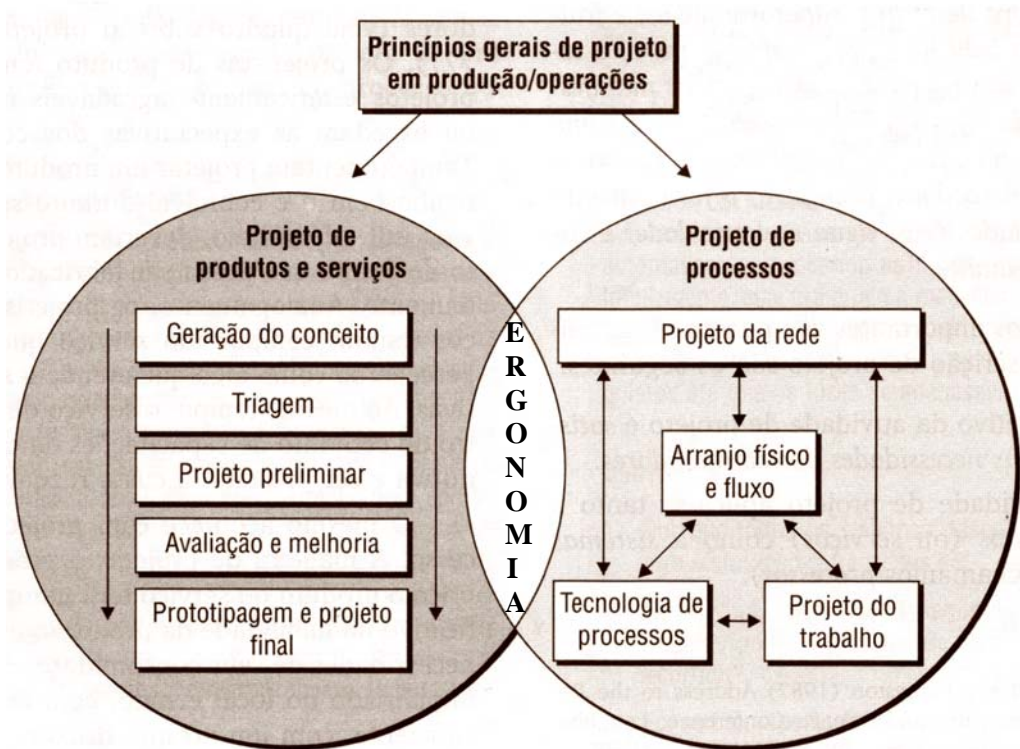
Princípios gerais de projeto em produção/operações

Projeto de produtos e serviços

Geração do conceito

Triagem

Projeto preliminar

Avaliação e melhoria

Prototipagem e projeto final

E R G O N O M I A

Projeto de processos

Projeto da rede

Arranjo físico e fluxo

Tecnologia de processos

Projeto do trabalho